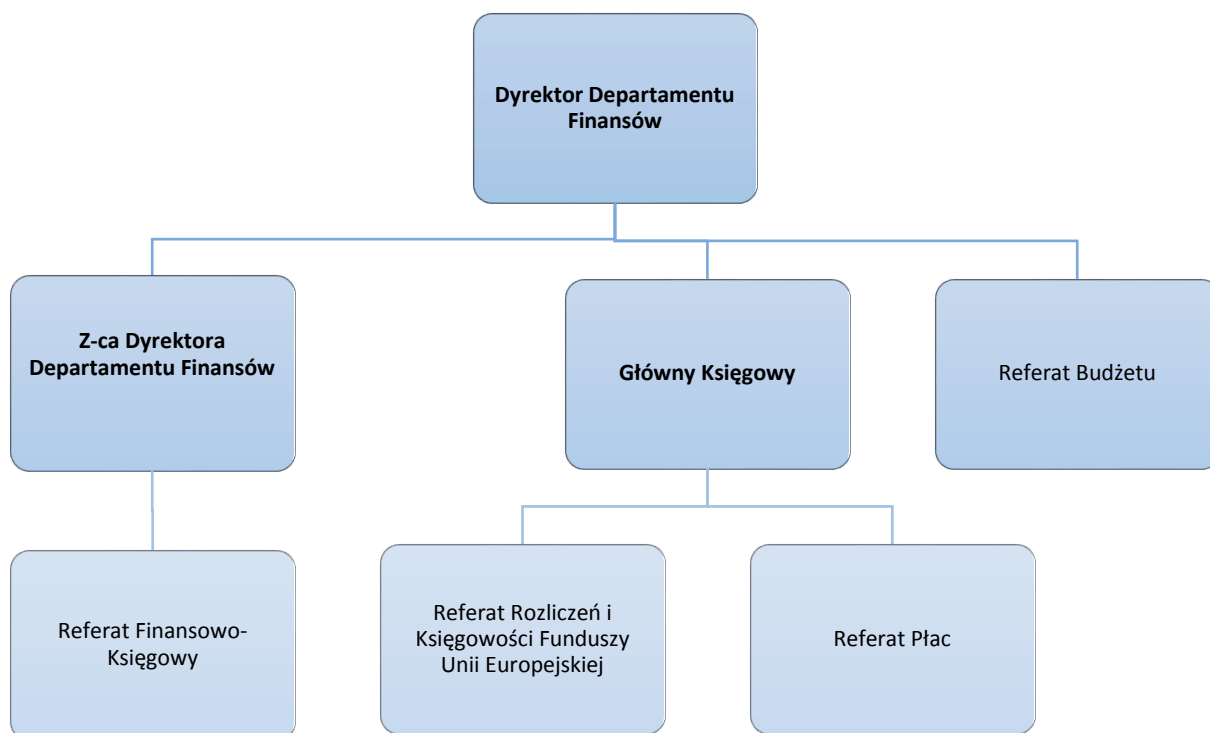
Dyrektor Departamentu Finansów

Z-ca Dyrektora Departamentu Finansów

Główny Księgowy

Referat Budżetu

Referat Finansowo-Księgowy

Referat Rozliczeń i Księgowości Funduszy Unii Europejskiej

Referat Płac